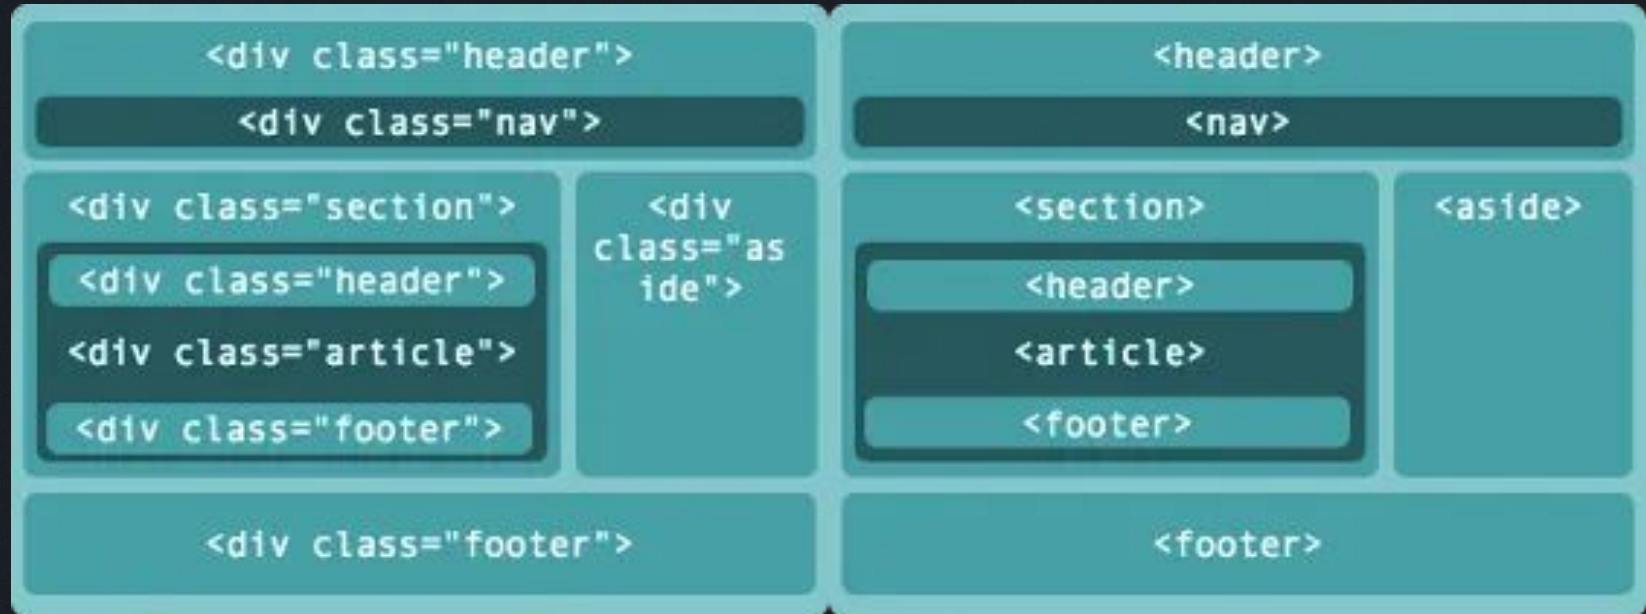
<div class="header">

<div class="nav">

<div class="section">

<div class="header">

<div class="article">

<div class="footer">

<div class="aside">

<div class="footer">

<header>

<nav>

<section>

<header>

<article>

<footer>

<aside>

<footer>